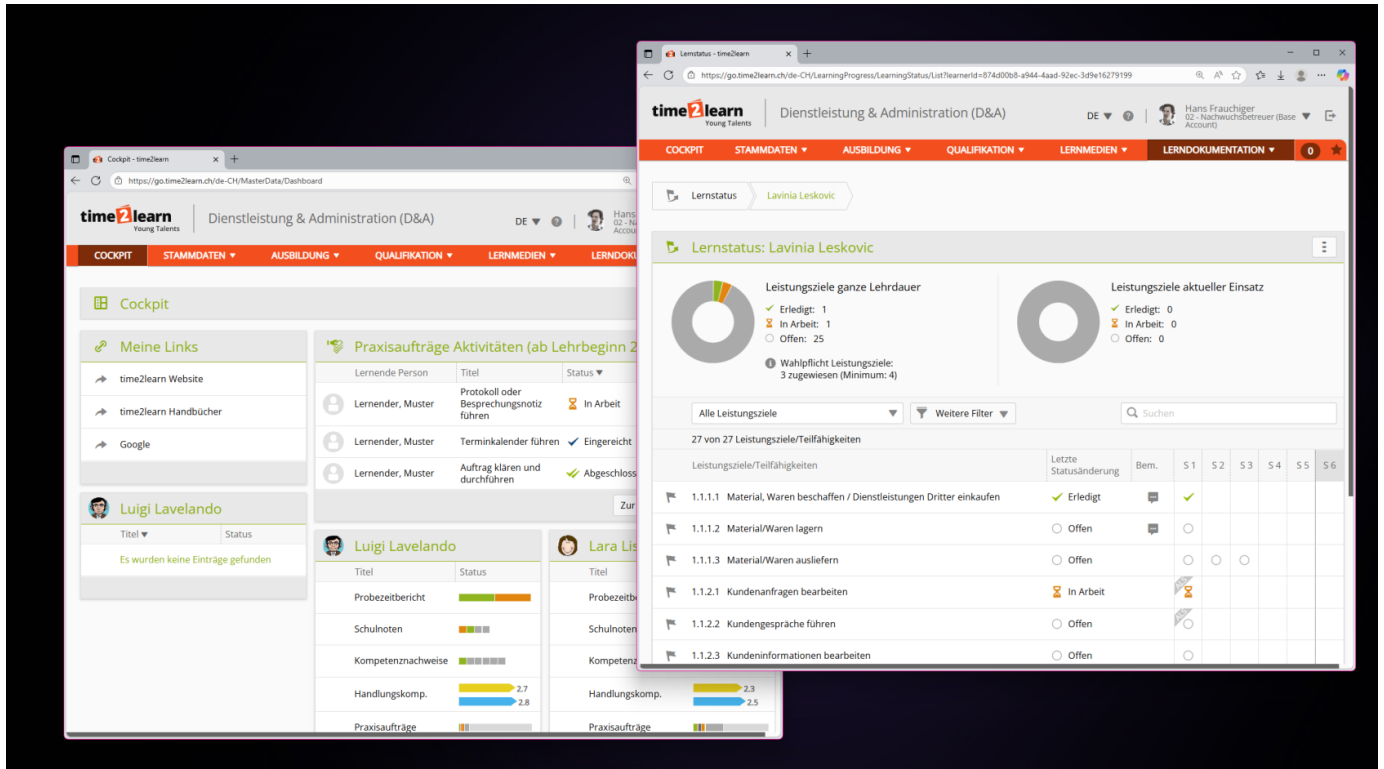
Cockpit - time2learn
https://go.time2learn.ch/de-CH/MasterData/Dashboard

time2learn
Young Talents
Dienstleistung & Administration (D&A)
DE
Hans
02 - Na
Accou

COCKPIT STAMMDATEN ▾ AUSBILDUNG ▾ QUALIFIKATION ▾ LERNMEDIEN ▾ LERNDOK

Cockpit

Meine Links
time2learn Website
time2learn Handbücher
Google

Praxisaufträge Aktivitäten (ab Lehrbeginn 2

| Lernende Person | Titel | Status ▾ |
|---|---|---|
| Lernender, Muster | Protokoll oder Besprechungsnotiz führen | In Arbeit |
| Lernender, Muster | Terminkalender führen | Eingereicht |
| Lernender, Muster | Auftrag klären und durchführen | Abgeschloss |

Zu

Luigi Lavelando
| Titel ▾ | Status |
|---|---|
Es wurden keine Einträge gefunden

Luigi Lavelando
| Titel | Status |
|---|---|
| Probezeitbericht | |
| Schulnoten | |
| Kompetenznachweise | |
| Handlungskomp. | 2.7 2.8 |
| Praxisaufträge | |

Lara Lis
| Titel | |
|---|---|
| Probezeitb | |
| Schulnoten | |
| Kompetenz | |
| Handlungskomp. | 2.3 2.5 |
| Praxisaufträge | |

Lernstatus - time2learn
https://go.time2learn.ch/de-CH/LearningProgress/LearningStatus/List?learnerId=874d00b8-a944-4aad-92ec-3d9e16279199

time2learn
Young Talents
Dienstleistung & Administration (D&A)
DE
Hans Frauchiger
02 - Nachwuchsbetreuer (Base Account)

COCKPIT STAMMDATEN ▾ AUSBILDUNG ▾ QUALIFIKATION ▾ LERNMEDIEN ▾ LERNDOKUMENTATION ▾ 0

Lernstatus Lavinia Leskovic

Lernstatus: Lavinia Leskovic

Leistungsziele ganze Lehrdauer
Erledigt: 1
In Arbeit: 1
Offen: 25
Wahlpflicht Leistungsziele: 3 zugewiesen (Minimum: 4)

Leistungsziele aktueller Einsatz
Erledigt: 0
In Arbeit: 0
Offen: 0

Alle Leistungsziele ▾ Weitere Filter ▾ Suchen

27 von 27 Leistungsziele/Teilfähigkeiten

| | Leistungsziele/Teilfähigkeiten | Letzte Statusänderung | Bem. | S 1 | S 2 | S 3 | S 4 | S 5 | S 6 |
|---|---|---|---|---|---|---|---|---|---|
| | 1.1.1.1 Material, Waren beschaffen / Dienstleistungen Dritter einkaufen | Erledigt | | ✓ | | | | | |
| | 1.1.1.2 Material/Waren lagern | Offen | | ○ | | | | | |
| | 1.1.1.3 Material/Waren ausliefern | Offen | | ○ | ○ | ○ | | | |
| | 1.1.2.1 Kundenanfragen bearbeiten | In Arbeit | | | | | | | |
| | 1.1.2.2 Kundengespräche führen | Offen | | ○ | | | | | |
| | 1.1.2.3 Kundeninformationen bearbeiten | Offen | | ○ | | | | | |